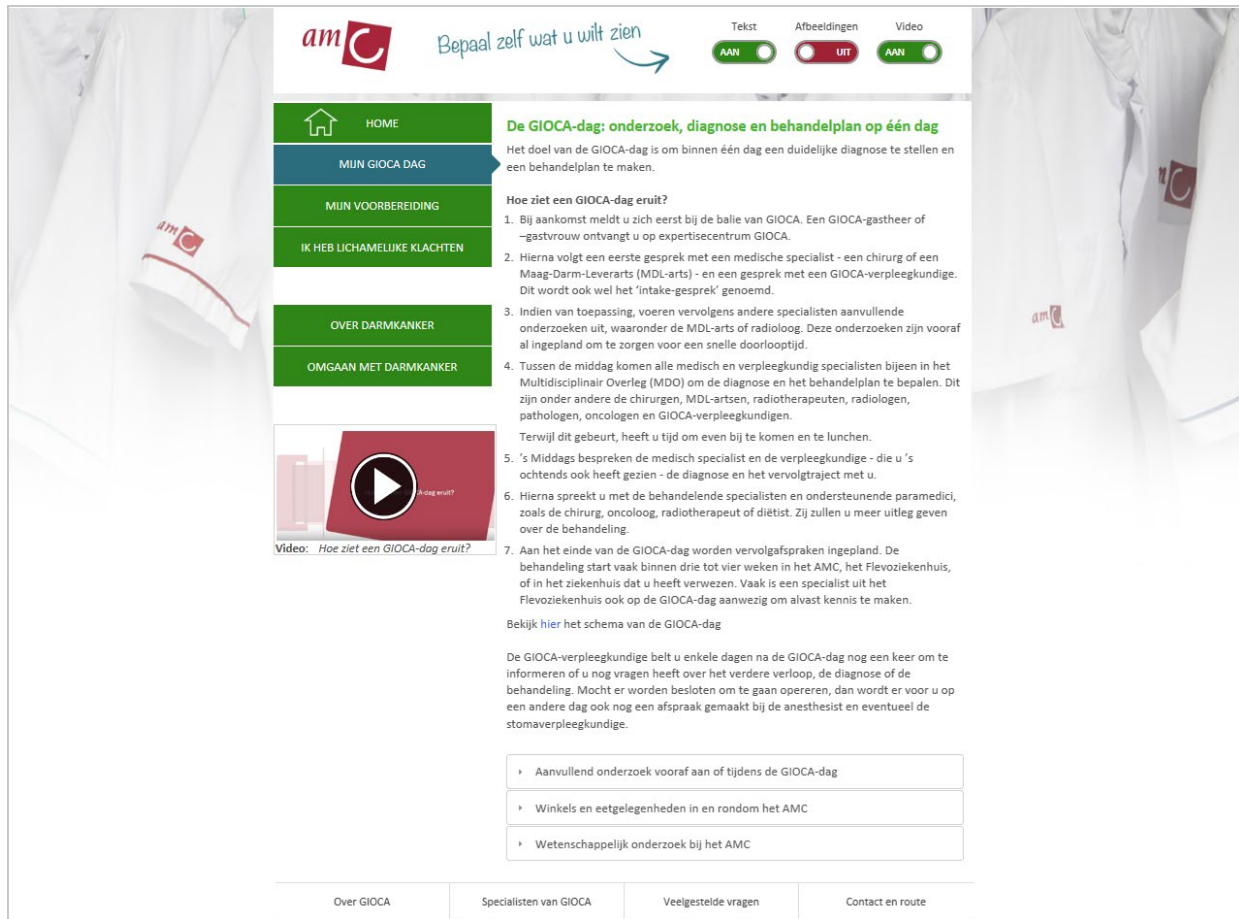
amC

Bepaal zelf wat u wilt zien

Tekst
AAN

Afbeeldingen
UIT

Video
AAN

HOME

MIJN GIOCA DAG

MIJN VOORBEREIDING

IK HEB LICHAMELIJKE KLACHTEN

OVER DARMKANKER

OMGAAN MET DARMKANKER

-dag eruit?

Video: Hoe ziet een GIOCA-dag eruit?

De GIOCA-dag: onderzoek, diagnose en behandelplan op één dag

Het doel van de GIOCA-dag is om binnen één dag een duidelijke diagnose te stellen en een behandelplan te maken.

Hoe ziet een GIOCA-dag eruit?

1. Bij aankomst meldt u zich eerst bij de balie van GIOCA. Een GIOCA-gastheer of –gastvrouw ontvangt u op expertisecentrum GIOCA.

2. Hierna volgt een eerste gesprek met een medische specialist - een chirurg of een Maag-Darm-Leverarts (MDL-arts) - en een gesprek met een GIOCA-verpleegkundige. Dit wordt ook wel het 'intake-gesprek' genoemd.

3. Indien van toepassing, voeren vervolgens andere specialisten aanvullende onderzoeken uit, waaronder de MDL-arts of radioloog. Deze onderzoeken zijn vooraf al ingepland om te zorgen voor een snelle doorlooptijd.

4. Tussen de middag komen alle medisch en verpleegkundig specialisten bijeen in het Multidisciplinair Overleg (MDO) om de diagnose en het behandelplan te bepalen. Dit zijn onder andere de chirurgen, MDL-artsen, radiotherapeuten, radiologen, pathologen, oncologen en GIOCA-verpleegkundigen.

Terwijl dit gebeurt, heeft u tijd om even bij te komen en te lunchen.

5. 's Middags bespreken de medisch specialist en de verpleegkundige - die u 's ochtends ook heeft gezien - de diagnose en het vervolgtraject met u.

6. Hierna spreekt u met de behandelende specialisten en ondersteunende paramedici, zoals de chirurg, oncoloog, radiotherapeut of diëtist. Zij zullen u meer uitleg geven over de behandeling.

7. Aan het einde van de GIOCA-dag worden vervolgafspraken ingepland. De behandeling start vaak binnen drie tot vier weken in het AMC, het Flevoziekenhuis, of in het ziekenhuis dat u heeft verwezen. Vaak is een specialist uit het Flevoziekenhuis ook op de GIOCA-dag aanwezig om alvast kennis te maken.

Bekijk hier het schema van de GIOCA-dag

De GIOCA-verpleegkundige belt u enkele dagen na de GIOCA-dag nog een keer om te informeren of u nog vragen heeft over het verdere verloop, de diagnose of de behandeling. Mocht er worden besloten om te gaan opereren, dan wordt er voor u op een andere dag ook nog een afspraak gemaakt bij de anesthesist en eventueel de stomaverpleegkundige.

Aanvullend onderzoek vooraf aan of tijdens de GIOCA-dag

Winkels en eetgelegenheden in en rondom het AMC

Wetenschappelijk onderzoek bij het AMC

Over GIOCA | Specialisten van GIOCA | Veelgestelde vragen | Contact en route